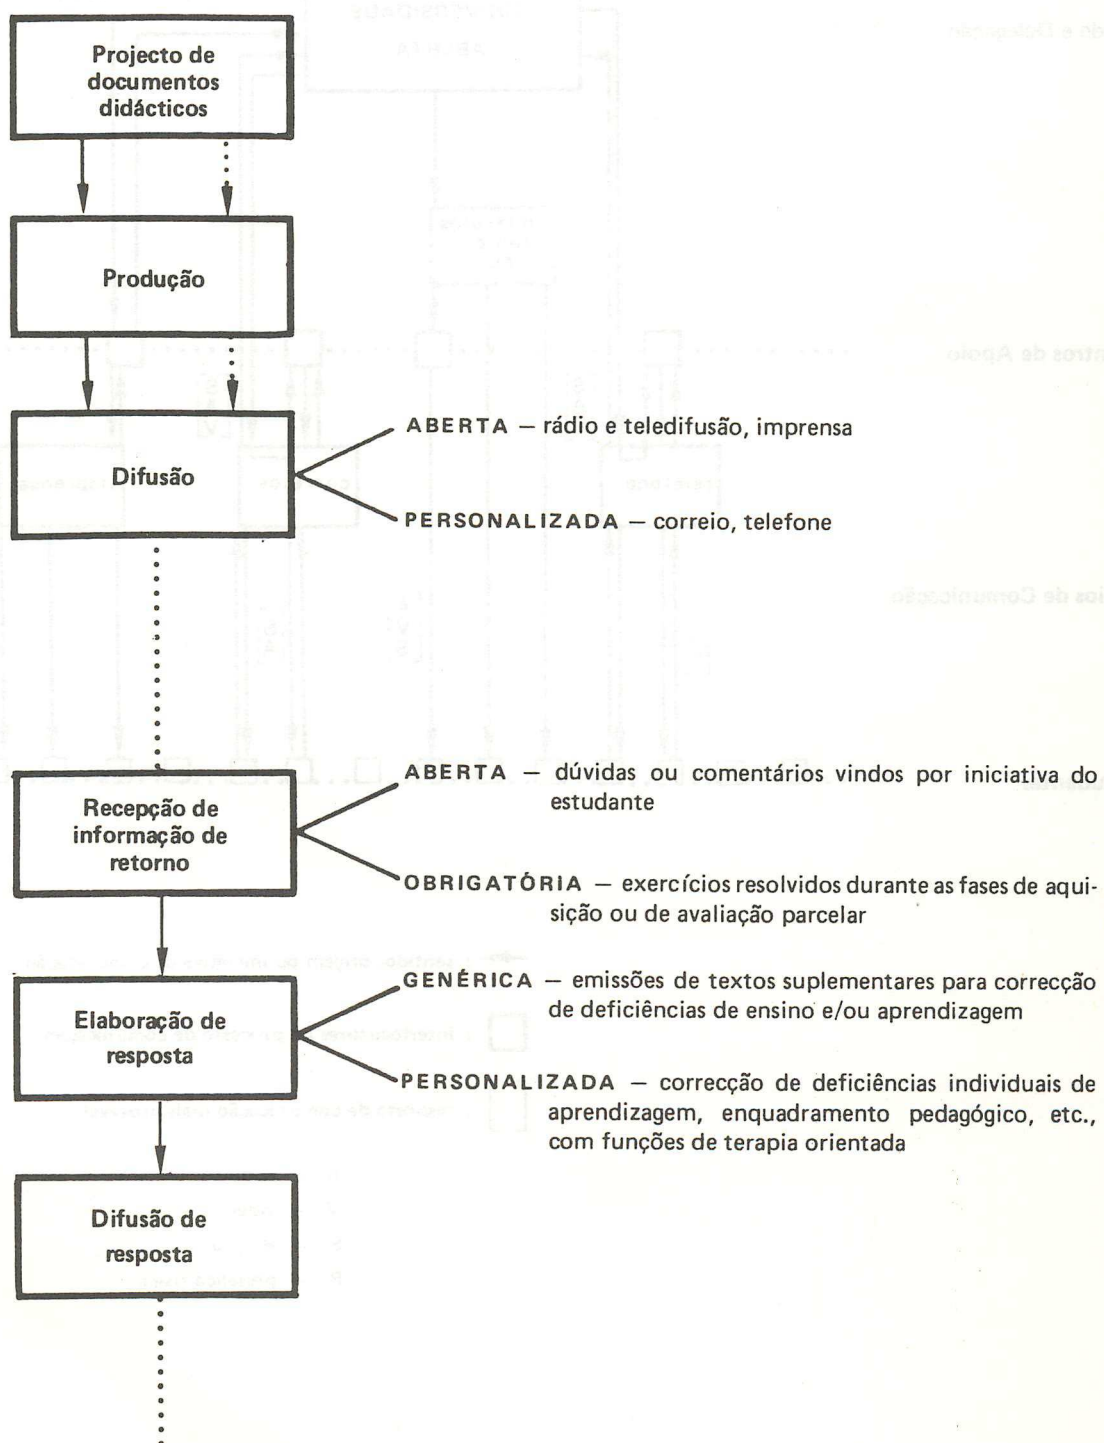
Projecto de documentos didácticos

Produção

Difusão

ABERTA — rádio e teledifusão, imprensa

PERSONALIZADA — correio, telefone

Recepção de informação de retorno

ABERTA — dúvidas ou comentários vindos por iniciativa do estudante

OBRIGATÓRIA — exercícios resolvidos durante as fases de aquisição ou de avaliação parcelar

Elaboração de resposta

GENÉRICA — emissões de textos suplementares para correcção de deficiências de ensino e/ou aprendizagem

PERSONALIZADA — correcção de deficiências individuais de aprendizagem, enquadramento pedagógico, etc., com funções de terapia orientada

Difusão de resposta